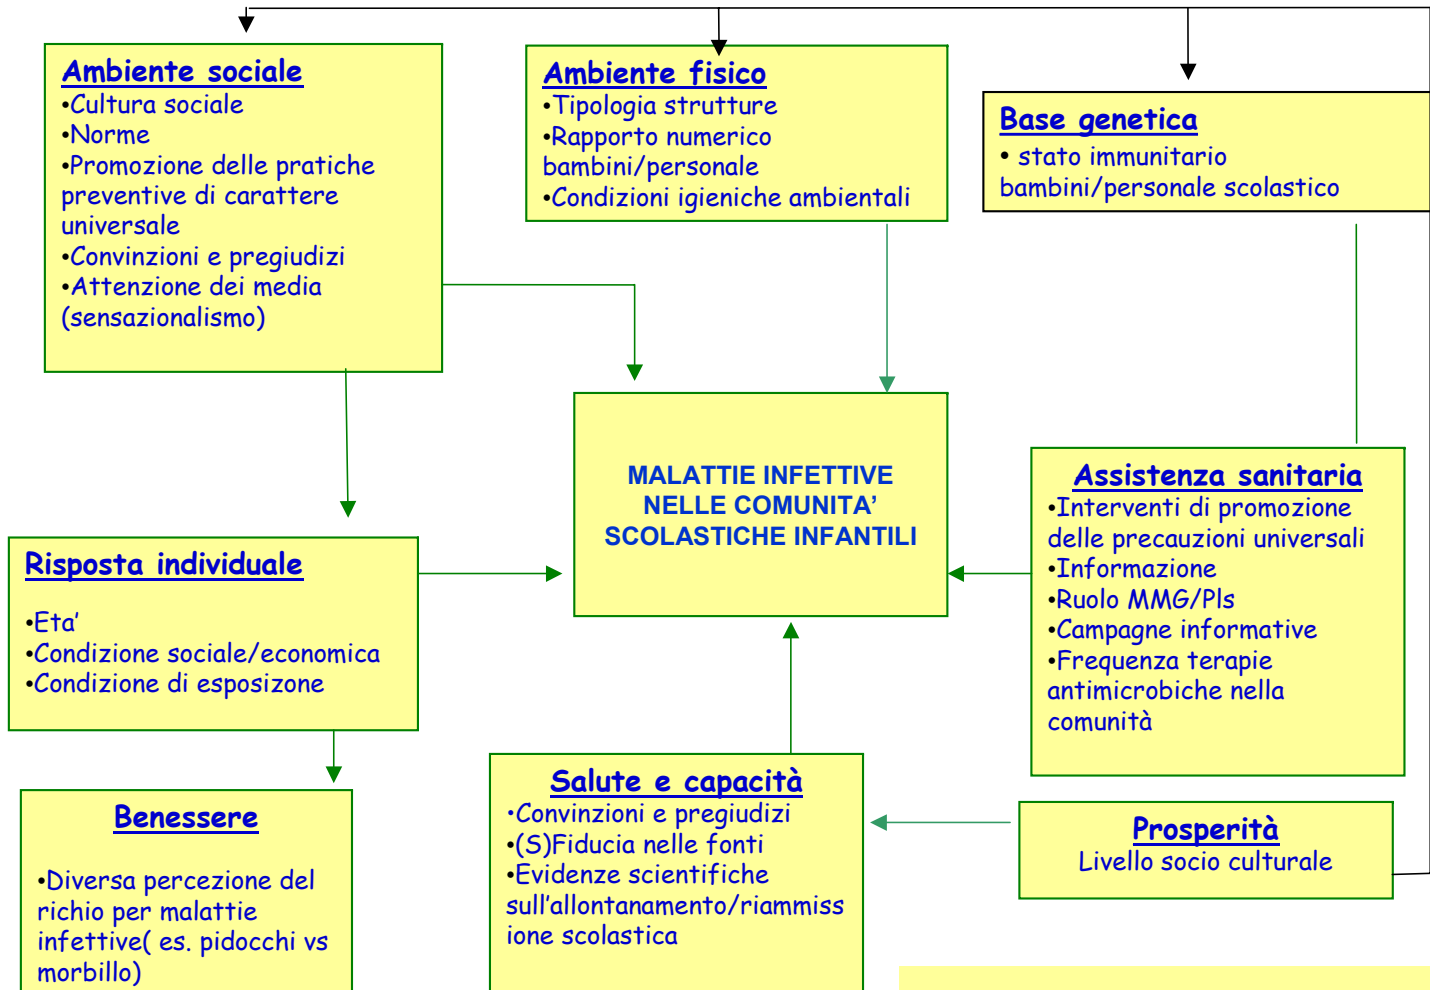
Ambiente sociale
•Cultura sociale
•Norme
•Promozione delle pratiche preventive di carattere universale
•Convinzioni e pregiudizi
•Attenzione dei media (sensazionalismo)

Ambiente fisico
•Tipologia strutture
•Rapporto numerico bambini/personale
•Condizioni igieniche ambientali

Base genetica
• stato immunitario bambini/personale scolastico

MALATTIE INFETTIVE NELLE COMUNITA' SCOLASTICHE INFANTILI

Assistenza sanitaria
•Interventi di promozione delle precauzioni universali
•Informazione
•Ruolo MMG/Pls
•Campagne informative
•Frequenza terapie antimicrobiche nella comunità

Risposta individuale
•Eta'
•Condizione sociale/economica
•Condizione di esposizone

Benessere
•Diversa percezione del richio per malattie infettive( es. pidocchi vs morbillo)

Salute e capacità
•Convinzioni e pregiudizi
•(S)Fiducia nelle fonti
•Evidenze scientifiche sull'allontanamento/riammissione scolastica

Prosperità
Livello socio culturale